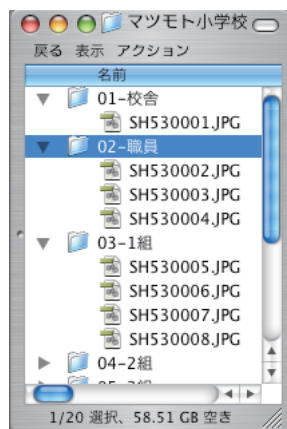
マツモト小学校

戻る 表示 アクション

名前

01-校舎

SH530001.JPG

02-職員

SH530002.JPG

SH530003.JPG

SH530004.JPG

03-1組

SH530005.JPG

SH530006.JPG

SH530007.JPG

SH530008.JPG

04-2組

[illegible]

1/20 選択、58.51 GB 空き